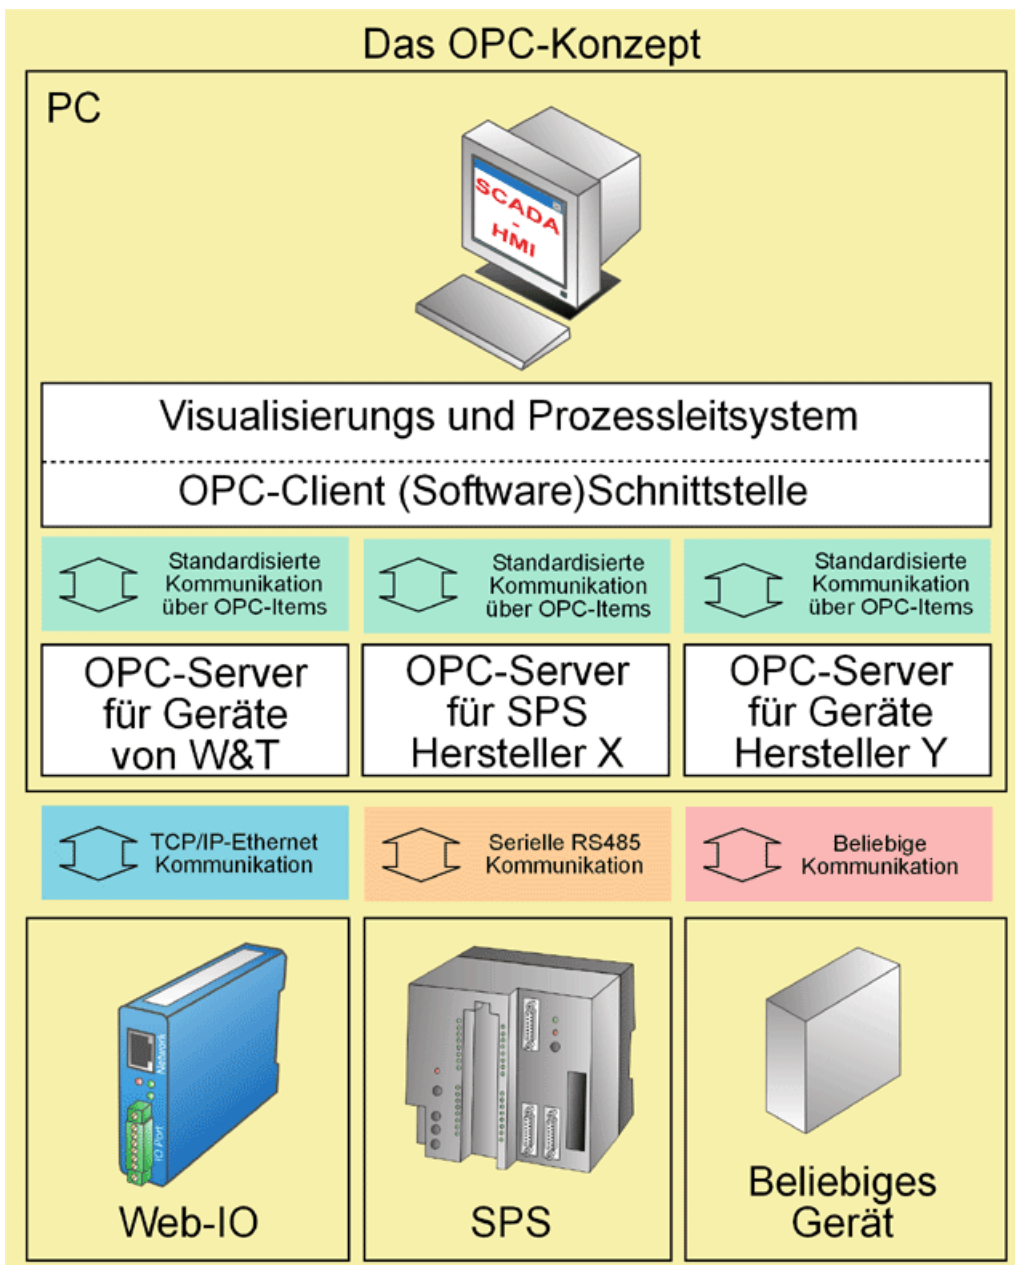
Das OPC-Konzept

PC

SCADA - HMI

Visualisierungs und Prozessleitsystem

OPC-Client (Software)Schnittstelle

Standardisierte Kommunikation über OPC-Items

Standardisierte Kommunikation über OPC-Items

Standardisierte Kommunikation über OPC-Items

OPC-Server für Geräte von W&T

OPC-Server für SPS Hersteller X

OPC-Server für Geräte Hersteller Y

TCP/IP-Ethernet Kommunikation

Serielle RS485 Kommunikation

Beliebige Kommunikation

Network

IO Port

Web-IO

SPS

Beliebiges Gerät